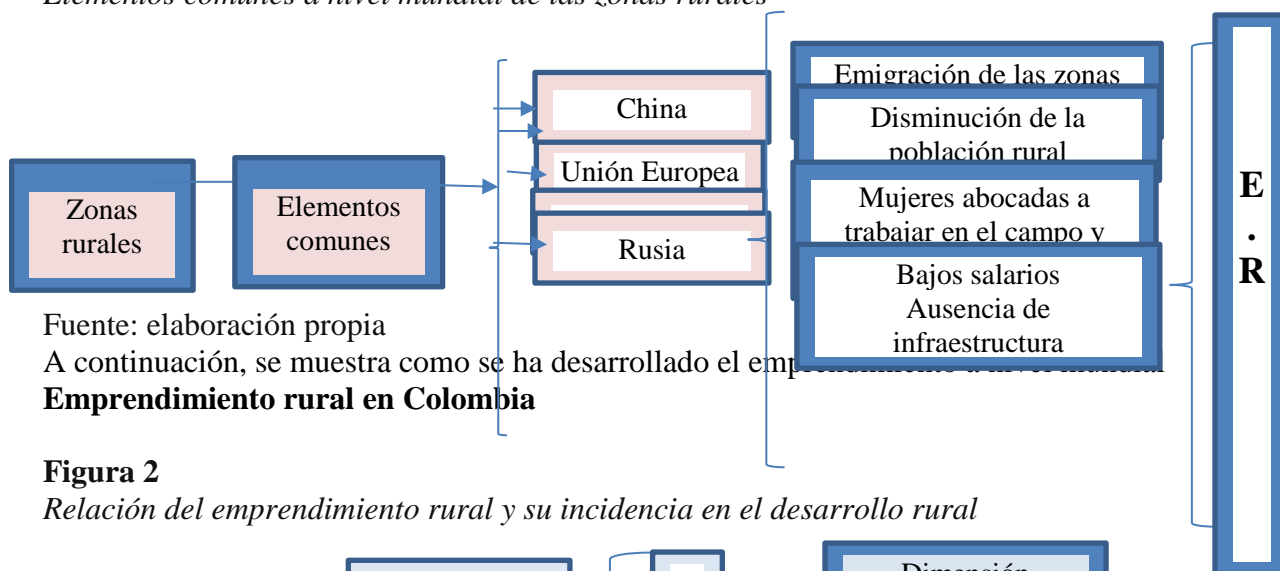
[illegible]

Zonas rurales

Elementos comunes

China

Unión Europea

Rusia

Emigración de las zonas

Disminución de la población rural

Mujeres abocadas a trabajar en el campo y

Bajos salarios
Ausencia de infraestructura

E
.
R

Fuente: elaboración propia

A continuación, se muestra como se ha desarrollado el em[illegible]

**Emprendimiento rural en Colombia**

**Figura 2**

*Relación del emprendimiento rural y su incidencia en el desarrollo rural*

Dimensión